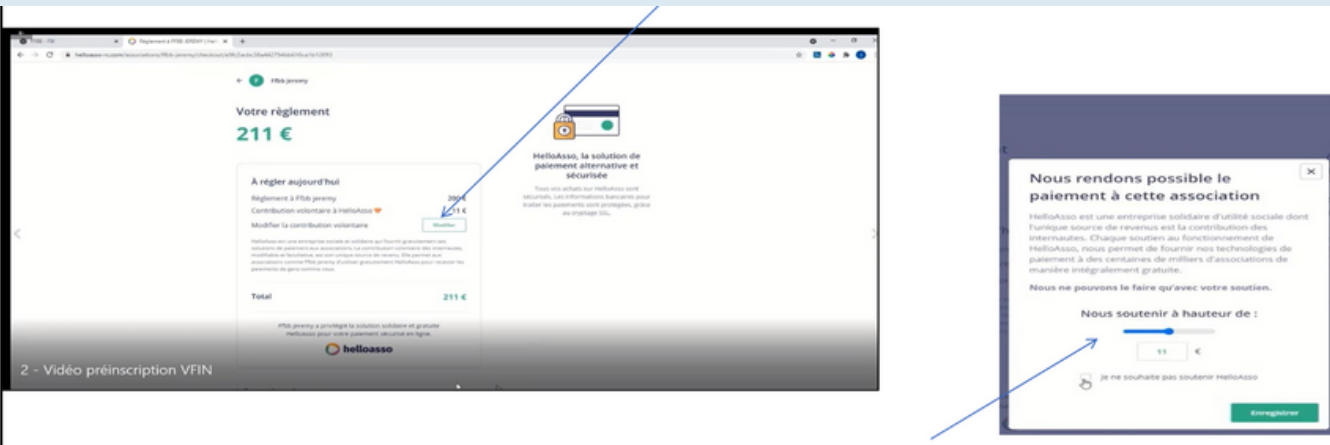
FFbb jeremy

Votre règlement

211 €

À régler aujourd'hui

Règlement à FFbb jeremy 200 €

Contribution volontaire à HelloAsso 11 €

Modifier la contribution volontaire

Modifier

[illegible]

Total 211 €

FFbb jeremy a privilégié la solution solidaire et gratuite HelloAsso pour votre paiement sécurisé en ligne.

helloasso

HelloAsso, la solution de paiement alternative et sécurisée

Tous vos achats sur HelloAsso sont sécurisés. Les informations bancaires pour traiter les paiements sont protégées, grâce au cryptage SSL.

2 - Vidéo préinscription VFIN

Nous rendons possible le paiement à cette association

HelloAsso est une entreprise solidaire d'utilité sociale dont l'unique source de revenus est la contribution des internautes. Chaque soutien au fonctionnement de HelloAsso, nous permet de fournir nos technologies de paiement à des centaines de milliers d'associations de manière intégralement gratuite.

Nous ne pouvons le faire qu'avec votre soutien.

Nous soutenir à hauteur de :

11 €

Je ne souhaite pas soutenir HelloAsso

Enregistrer